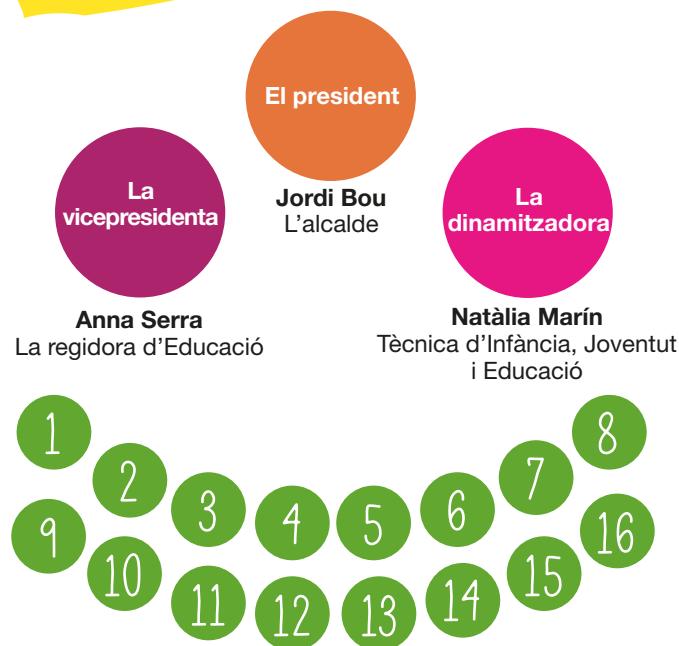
El president

Jordi Bou
L'alcalde

La vicepresidenta

Anna Serra
La regidora d'Educació

La dinamitzadora

Natàlia Marín
Tècnica d'Infància, Joventut i Educació

1 2 3 4 5 6 7 8

9 10 11 12 13 14 15 16